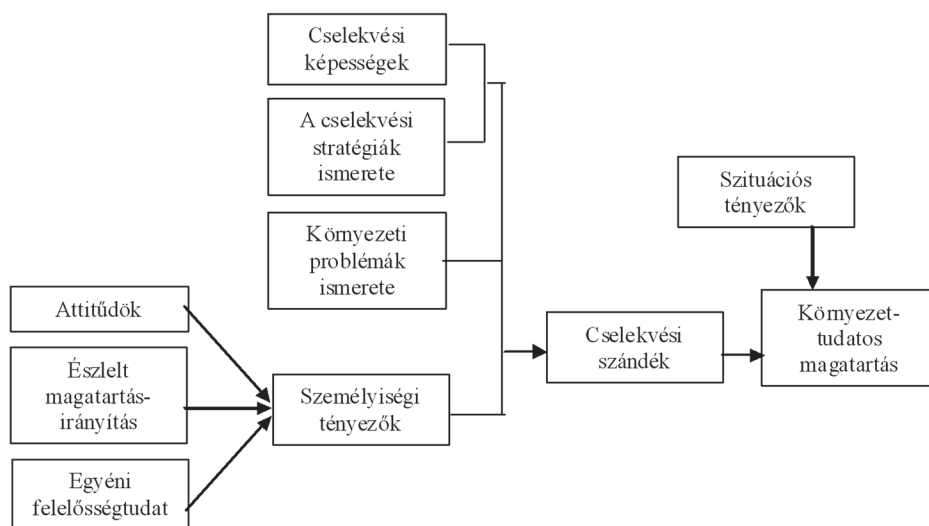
Cselekvési képességek

A cselekvési stratégiák ismerete

Környezeti problémák ismerete

Szituációs tényezők

Attitűdök

Észlelt magatartás-irányítás

Egyéni felelősségtudat

Személyiségi tényezők

Cselekvési szándék

Környezet-tudatos magatartás